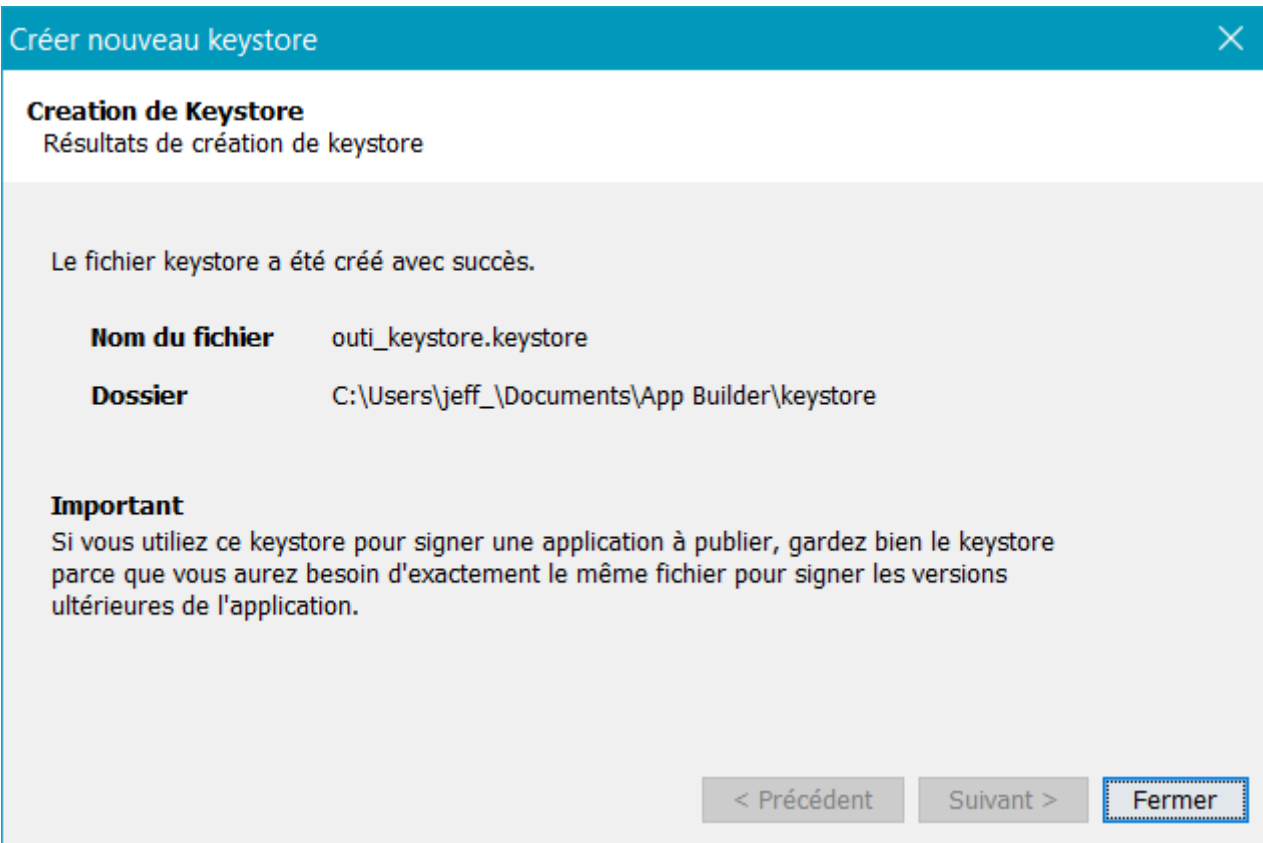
Créer nouveau keystore

Creation de Keystore
Résultats de création de keystore

Le fichier keystore a été créé avec succès.

Nom du fichier outi_keystore.keystore

Dossier C:\Users\jeff_\Documents\App Builder\keystore

Important
Si vous utiliez ce keystore pour signer une application à publier, gardez bien le keystore parce que vous aurez besoin d'exactement le même fichier pour signer les versions ultérieures de l'application.

< Précédent Suivant > Fermer